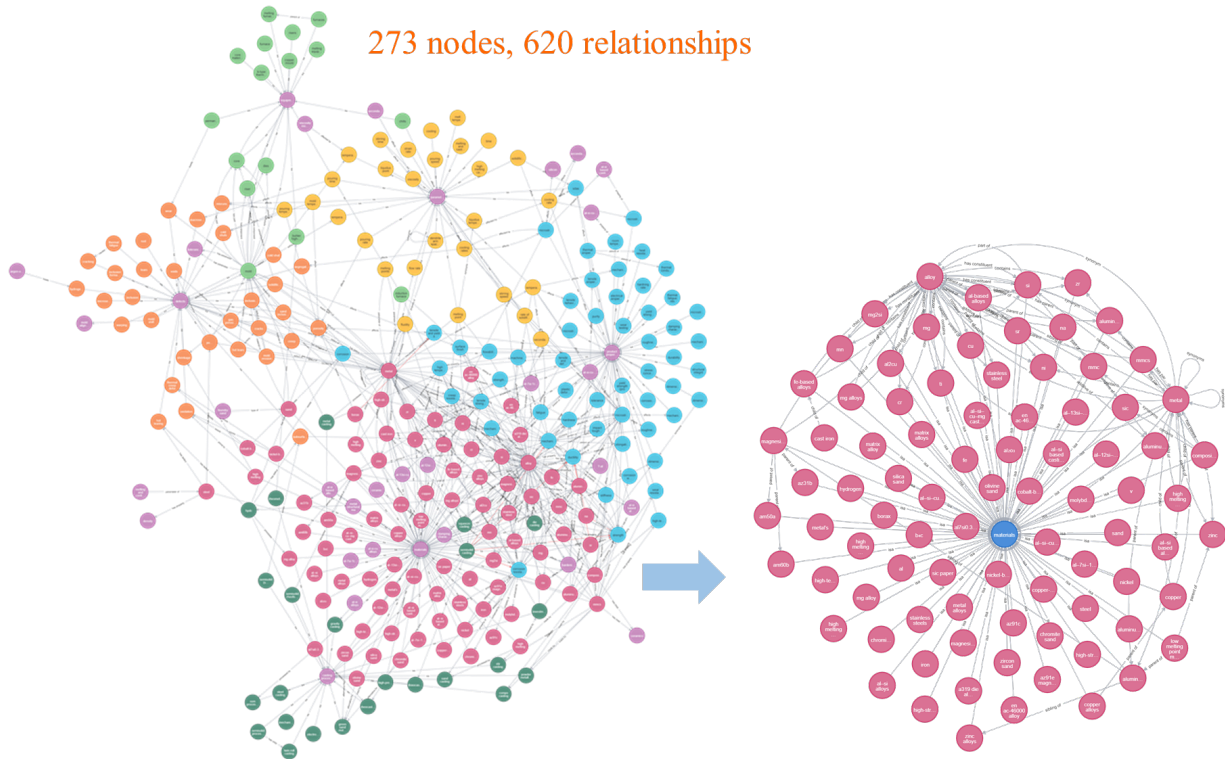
273 nodes, 620 relationships

alloy
al-based alloys
si
cr
mg2si
mg
al
ni
alumin...
zn
al2cu
cu
stainless steel
ti
mn
nimc
nanocr...
fe-based alloys
mg alloys
cr
al-si-cu-mg cast
sn ac-45...
al-13si...
sic
metal
magnesi...
cast iron
matrix alloy
matrix alloys
ti
al-si based cast
al-12si...
alumina
composi...
az31b
hydrogen
silica sand
al-si-cu...
alumina sand
cobalt-b...
molybd...
v
high melting
am50a
metals
borax
bo
al7si0.3...
materials
al-si-cu...
al-7si-1...
sand
al-si based al...
zinc
am60b
high melting
al
nickel-b...
copper...
nickel
high-te...
sic paper
copper
mg alloy
metal alloys
az91c
chromite sand
steel
alumina...
high melting
stainless steels
chromi...
magnesi...
zircon sand
high-str...
low melting point m...
iron
az91e magn...
alumin...
al-si alloys
a319 die st...
sn ac-45000 alloy
copper alloys
high-str...
zinc alloys